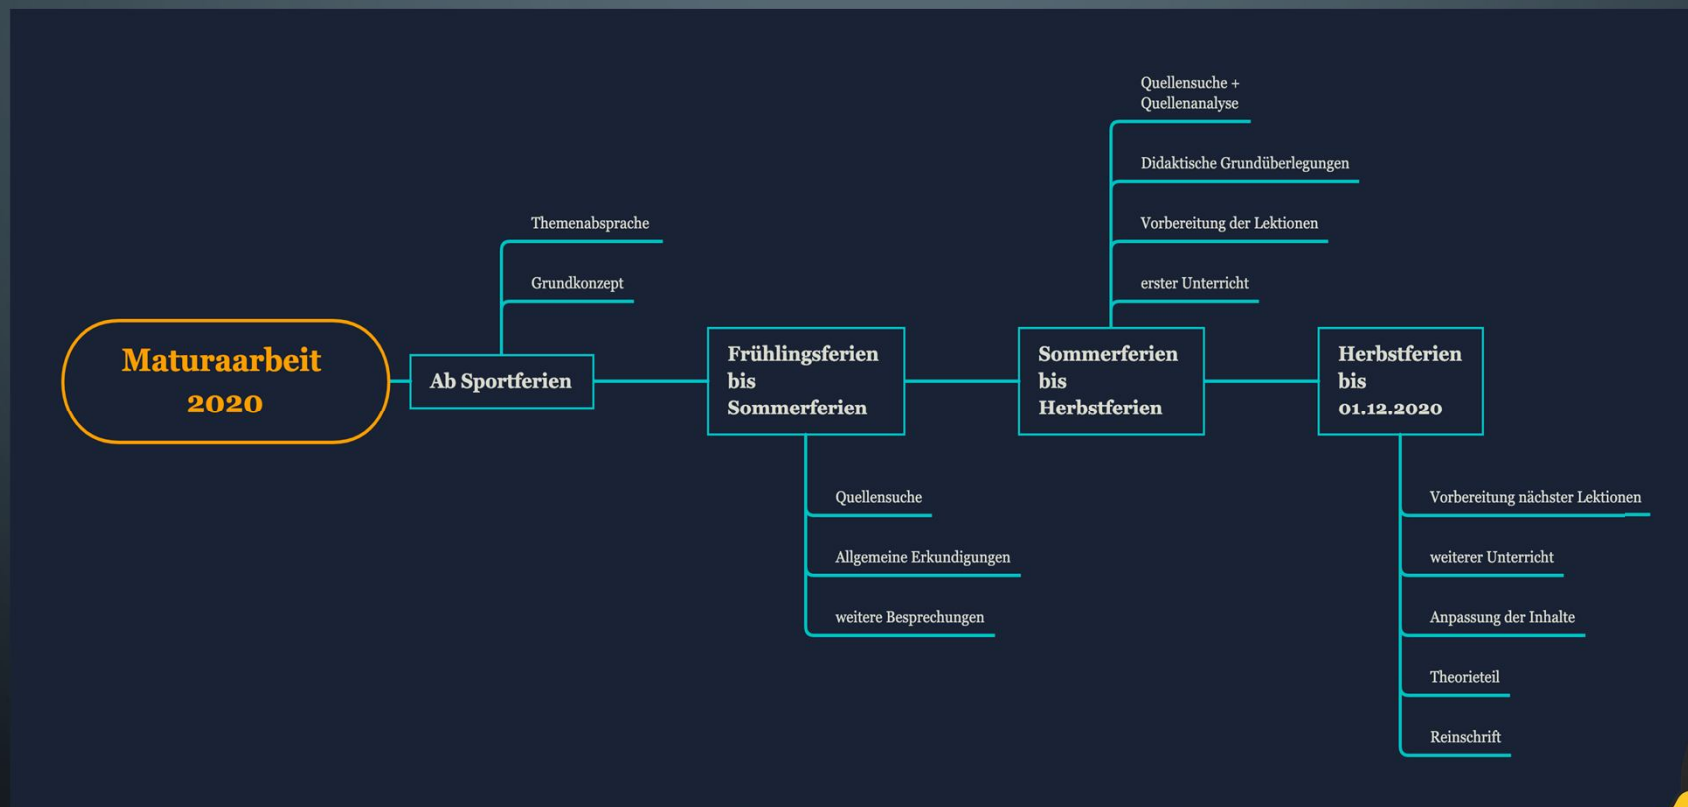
Maturaarbeit 2020

Ab Sportferien

Themenabsprache

Grundkonzept

Frühlingsferien bis Sommerferien

Quellensuche

Allgemeine Erkundigungen

weitere Besprechungen

Sommerferien bis Herbstferien

Quellensuche + Quellenanalyse

Didaktische Grundüberlegungen

Vorbereitung der Lektionen

erster Unterricht

Herbstferien bis 01.12.2020

Vorbereitung nächster Lektionen

weiterer Unterricht

Anpassung der Inhalte

Theorieteil

Reinschrift